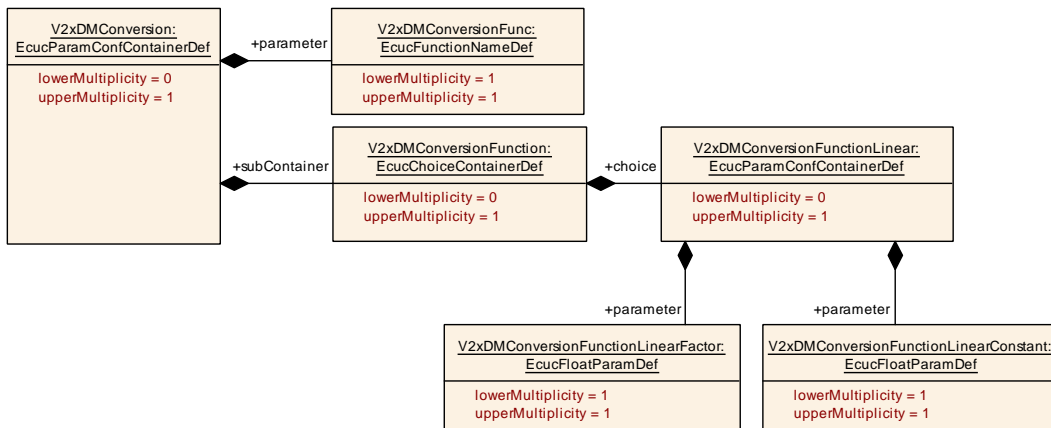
V2xDMConversion:
EcucParamConfContainerDef

lowerMultiplicity = 0
upperMultiplicity = 1

+parameter

V2xDMConversionFunc:
EcucFunctionNameDef

lowerMultiplicity = 1
upperMultiplicity = 1

+subContainer

V2xDMConversionFunction:
EcucChoiceContainerDef

lowerMultiplicity = 0
upperMultiplicity = 1

+choice

V2xDMConversionFunctionLinear:
EcucParamConfContainerDef

lowerMultiplicity = 0
upperMultiplicity = 1

+parameter

+parameter

V2xDMConversionFunctionLinearFactor:
EcucFloatParamDef

lowerMultiplicity = 1
upperMultiplicity = 1

V2xDMConversionFunctionLinearConstant:
EcucFloatParamDef

lowerMultiplicity = 1
upperMultiplicity = 1